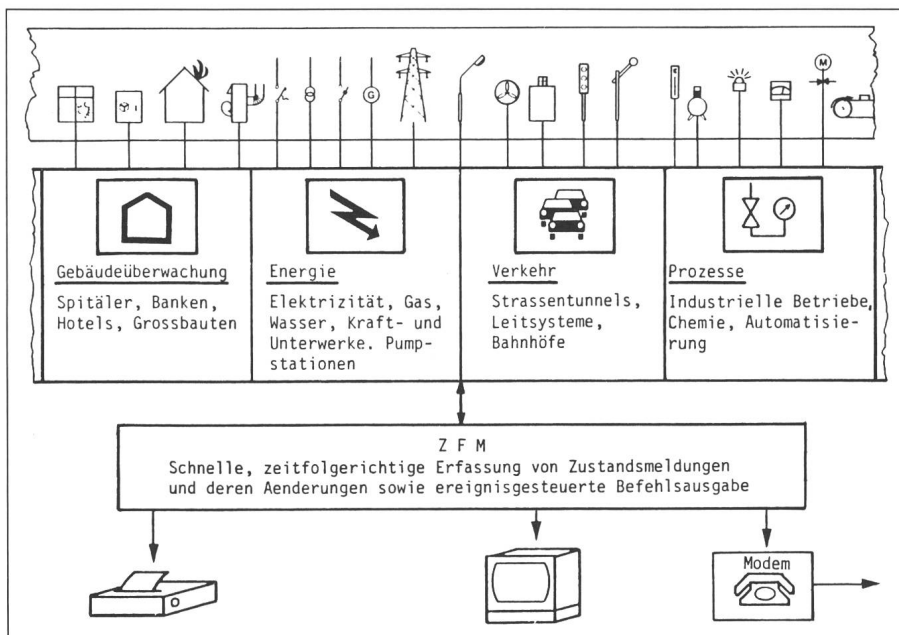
Gebäudeüberwachung
Spitäler, Banken, Hotels, Grossbauten

Energie
Elektrizität, Gas, Wasser, Kraft- und Unterwerke. Pumpstationen

Verkehr
Strassentunnels, Leitsysteme, Bahnhöfe

Prozesse
Industrielle Betriebe, Chemie, Automatisierung

Z F M
Schnelle, zeitfolgerichtige Erfassung von Zustandsmeldungen und deren Aenderungen sowie ereignisgesteuerte Befehlsausgabe

Modem